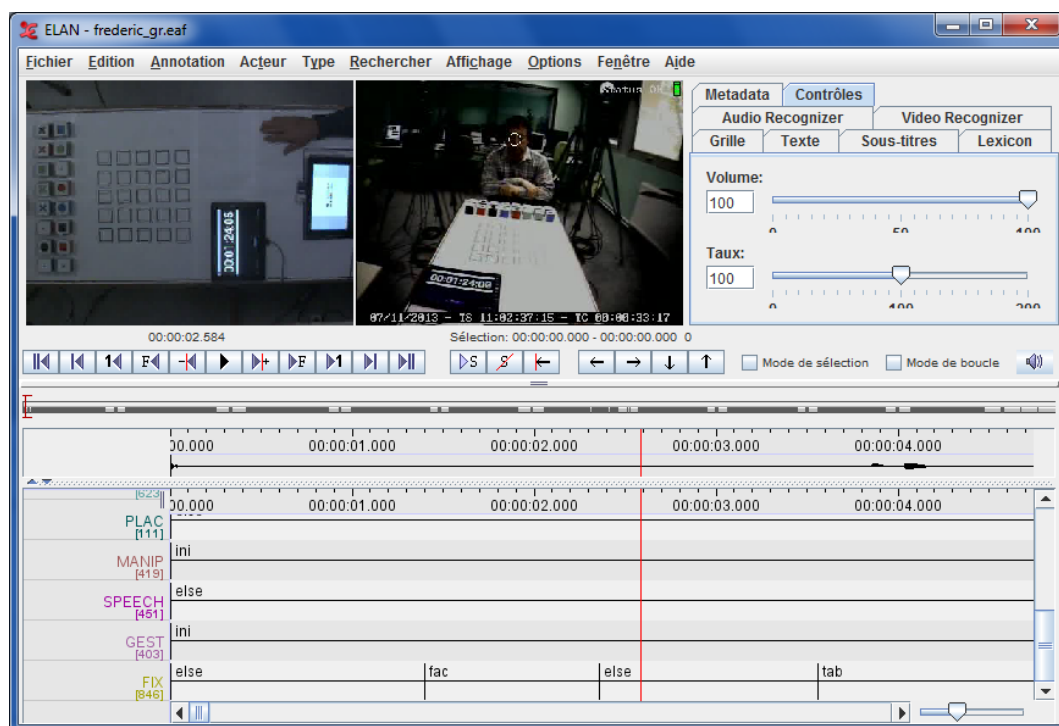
ELAN - frederic_gr.eaf

Fichier Edition Annotation Acteur Type Rechercher Affichage Options Fenêtre Aide

00:01:24:05

00:01:24:00

07/11/2013 - TS 11:02:37:15 - TC 00:00:33:17

Metadata Contrôles
Audio Recognizer Video Recognizer
Grille Texte Sous-titres Lexicon

Volume:
100
0 50 100

Taux:
100
0 100 200

00:00:02.584

Sélection: 00:00:00.000 - 00:00:00.000 0

Mode de sélection Mode de boucle

00.000 00:00:01.000 00:00:02.000 00:00:03.000 00:00:04.000

[623]
00.000 00:00:01.000 00:00:02.000 00:00:03.000 00:00:04.000

PLAC
[111]

MANIP
[419]
ini

SPEECH
[451]
else

GEST
[403]
ini

FIX
[846]
else fac else tab